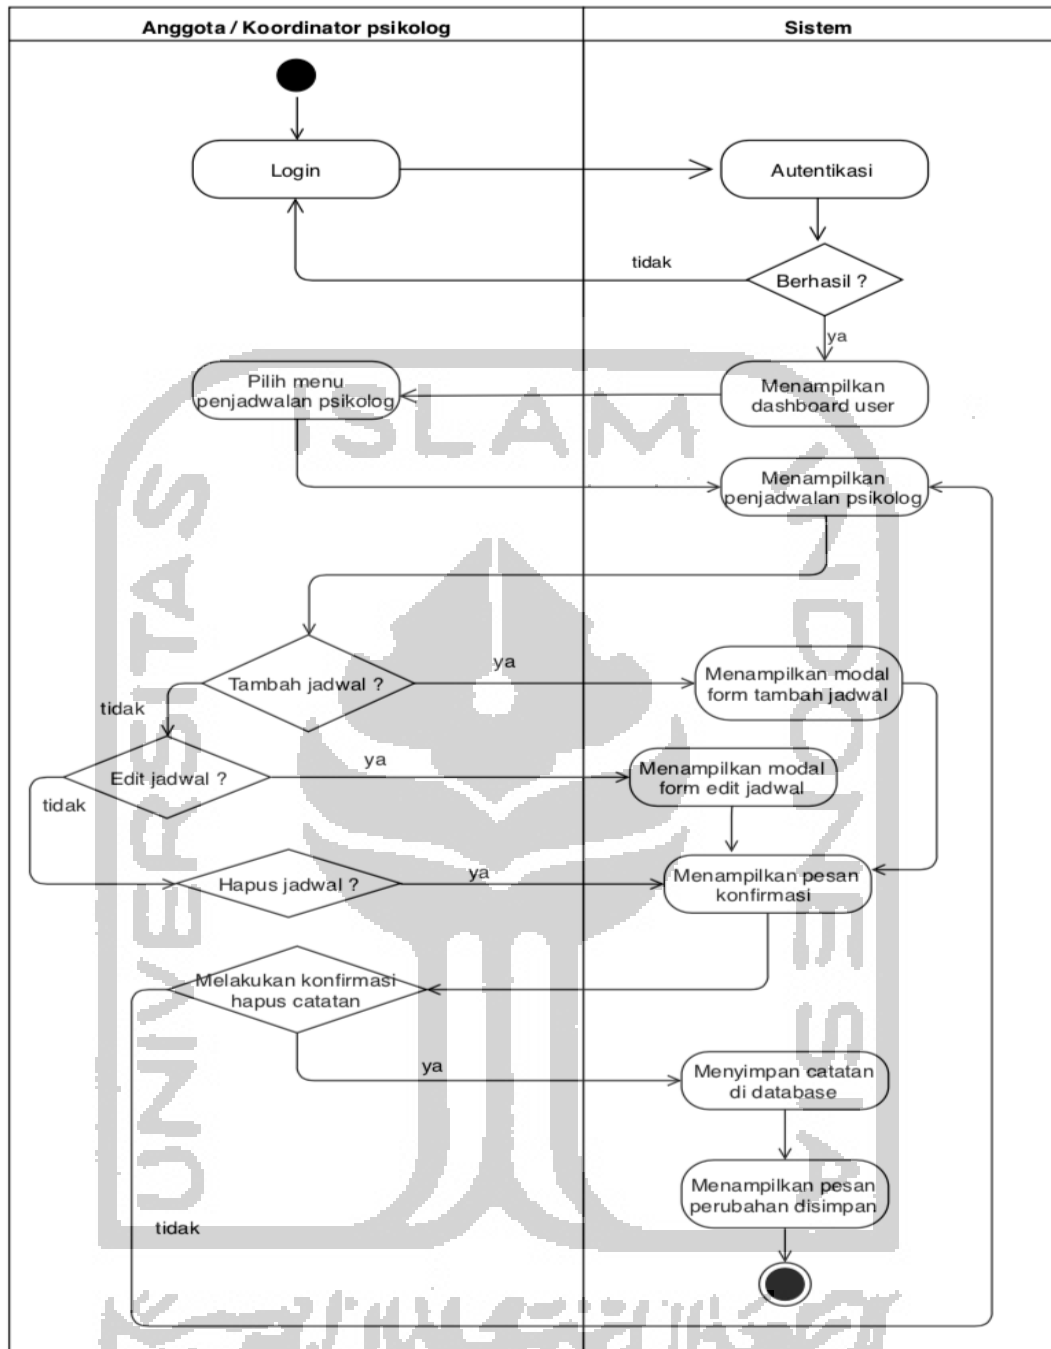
| Anggota / Koordinator psikolog | Sistem |
|---|---|

Login

Autentikasi

tidak

Berhasil ?

ya

Pilih menu penjadwalan psikolog

Menampilkan dashboard user

Menampilkan penjadwalan psikolog

ya

Tambah jadwal ?

Menampilkan modal form tambah jadwal

tidak

ya

Edit jadwal ?

Menampilkan modal form edit jadwal

tidak

ya

Hapus jadwal ?

Menampilkan pesan konfirmasi

Melakukan konfirmasi hapus catatan

ya

Menyimpan catatan di database

Menampilkan pesan perubahan disimpan

tidak

ISLAM

UNIVERSITAS

INDONESIA